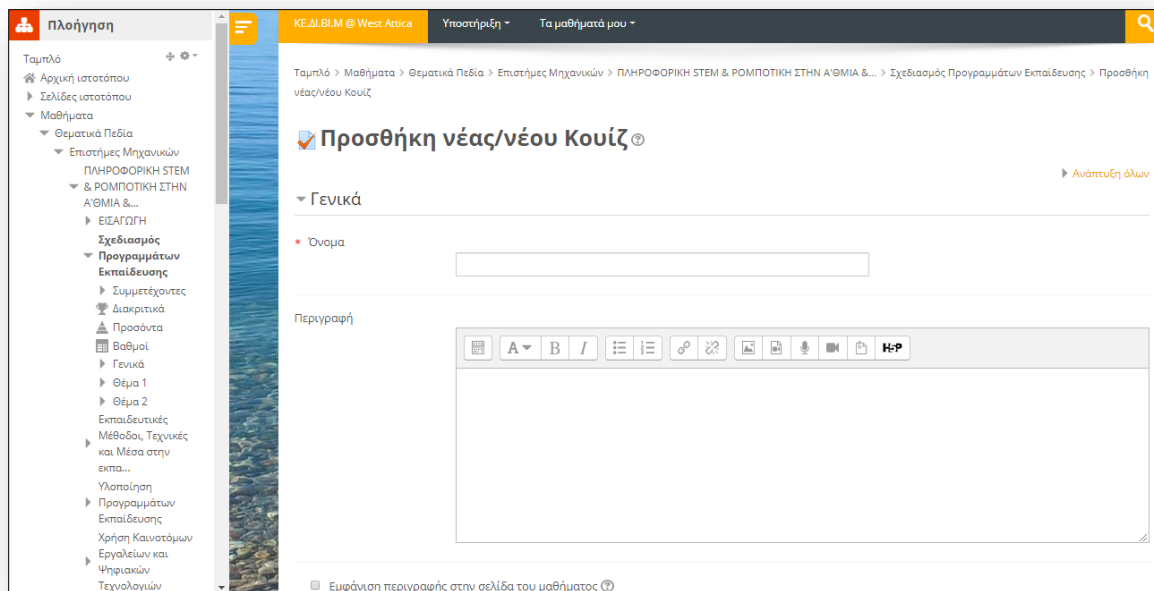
Πλοήγηση

Ταμπλό
Αρχική ιστοτόπου
Σελίδες ιστοτόπου
Μαθήματα
Θεματικά Πεδία
Επιστήμες Μηχανικών
ΠΛΗΡΟΦΟΡΙΚΗ STEM & ΡΟΜΠΟΤΙΚΗ ΣΤΗΝ Α'ΘΜΙΑ &...
ΕΙΣΑΓΩΓΗ
Σχεδιασμός Προγραμμάτων Εκπαίδευσης
Συμμετέχοντες
Διακριτικά
Προσόντα
Βαθμοί
Γενικά
Θέμα 1
Θέμα 2
Εκπαιδευτικές Μέθοδοι, Τεχνικές και Μέσα στην εκπα...
Υλοποίηση Προγραμμάτων Εκπαίδευσης
Χρήση Καινοτόμων Εργαλείων και Ψηφιακών Τεχνολογιών

ΚΕ.ΔΙ.ΒΙ.Μ @ West Attica
Υποστήριξη
Τα μαθήματά μου

Ταμπλό > Μαθήματα > Θεματικά Πεδία > Επιστήμες Μηχανικών > ΠΛΗΡΟΦΟΡΙΚΗ STEM & ΡΟΜΠΟΤΙΚΗ ΣΤΗΝ Α'ΘΜΙΑ &... > Σχεδιασμός Προγραμμάτων Εκπαίδευσης > Προσθήκη νέας/νέου Κουίζ

Προσθήκη νέας/νέου Κουίζ

Ανάπτυξη όλων

Γενικά

Όνομα

Περιγραφή

H-P

Εμφάνιση περιγραφής στην σελίδα του μαθήματος